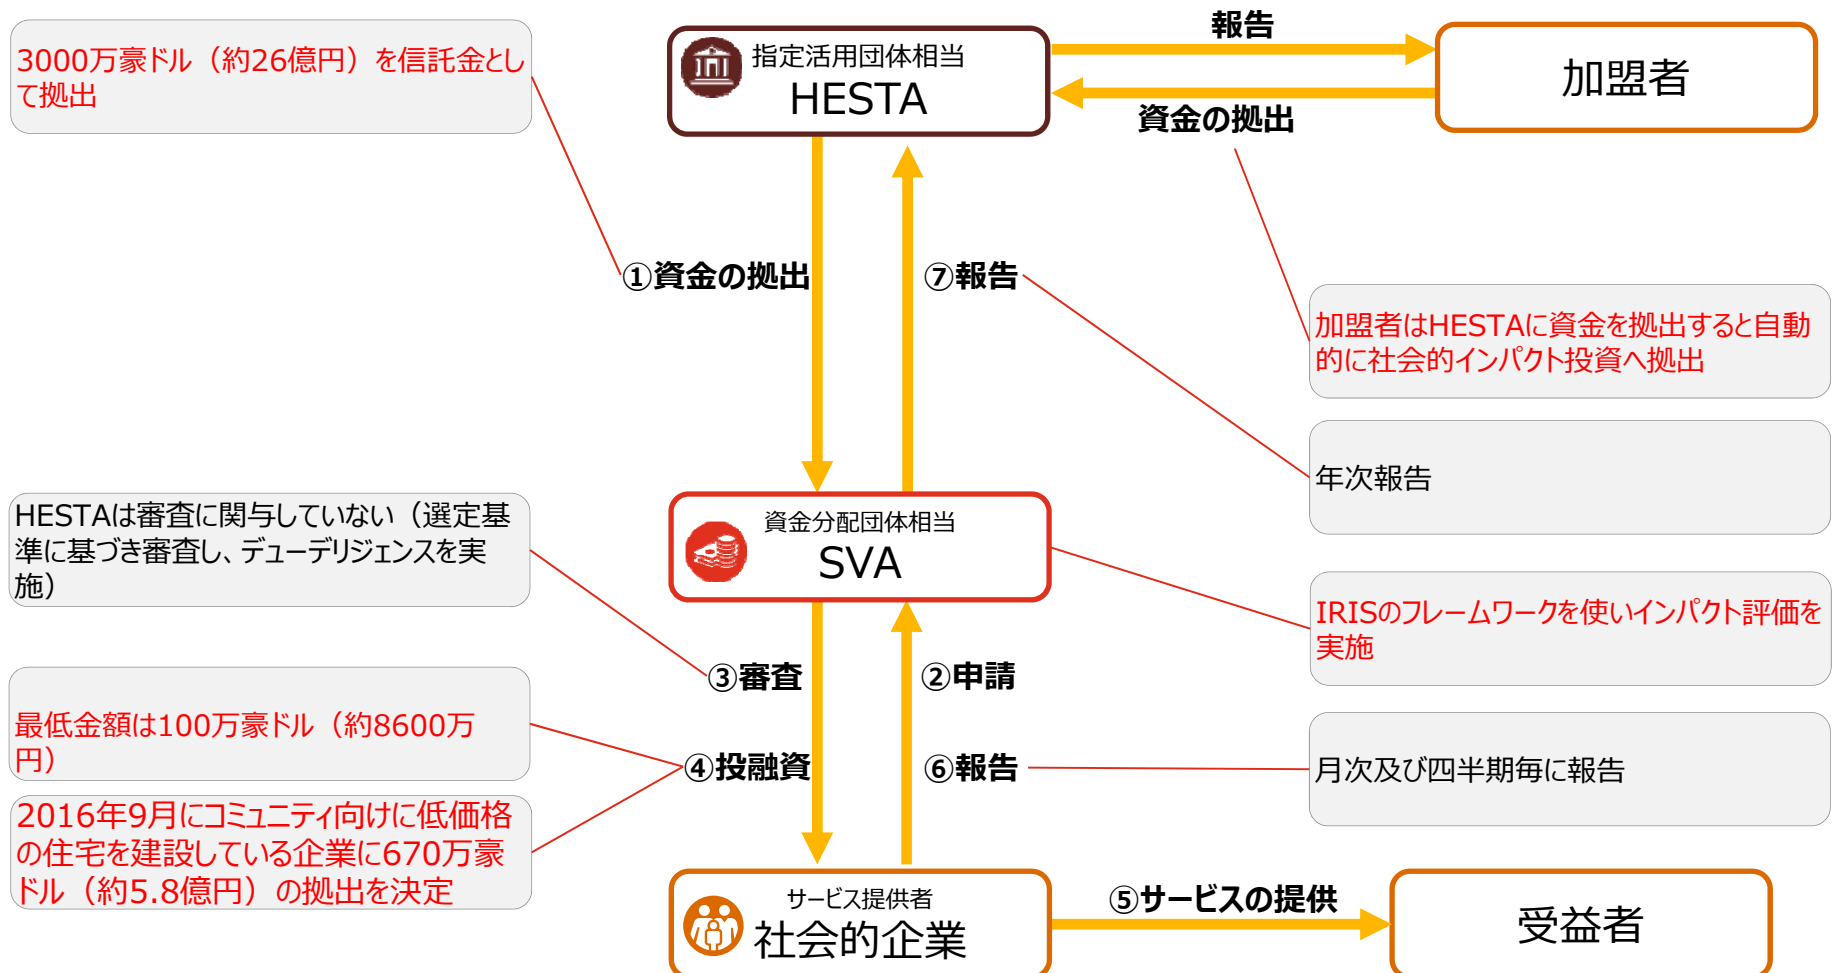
3000万豪ドル（約26億円）を信託金として拠出

指定活用団体相当
HESTA

報告

加盟者

資金の拠出

①資金の拠出

⑦報告

加盟者はHESTAに資金を拠出すると自動的に社会的インパクト投資へ拠出

年次報告

HESTAは審査に関与していない（選定基準に基づき審査し、デューデリジェンスを実施）

資金分配団体相当
SVA

IRISのフレームワークを使いインパクト評価を実施

③審査

②申請

最低金額は100万豪ドル（約8600万円）

④投融資

⑥報告

月次及び四半期毎に報告

2016年9月にコミュニティ向けに低価格の住宅を建設している企業に670万豪ドル（約5.8億円）の拠出を決定

サービス提供者
社会的企業

⑤サービスの提供

受益者